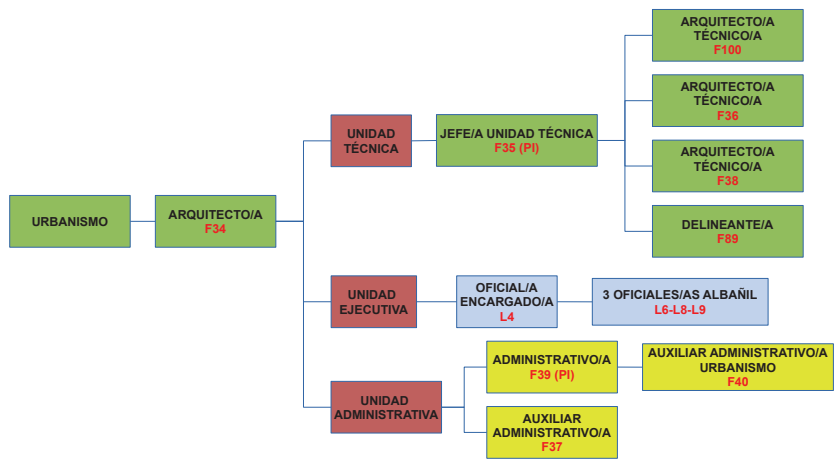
URBANISMO

ARQUITECTO/A
F34

UNIDAD TÉCNICA

JEFE/A UNIDAD TÉCNICA
F35 (PI)

ARQUITECTO/A TÉCNICO/A
F100

ARQUITECTO/A TÉCNICO/A
F36

ARQUITECTO/A TÉCNICO/A
F38

DELINEANTE/A
F89

UNIDAD EJECUTIVA

OFICIAL/A ENCARGADO/A
L4

3 OFICIALES/AS ALBAÑIL
L6-L8-L9

UNIDAD ADMINISTRATIVA

ADMINISTRATIVO/A
F39 (PI)

AUXILIAR ADMINISTRATIVO/A URBANISMO
F40

AUXILIAR ADMINISTRATIVO/A
F37